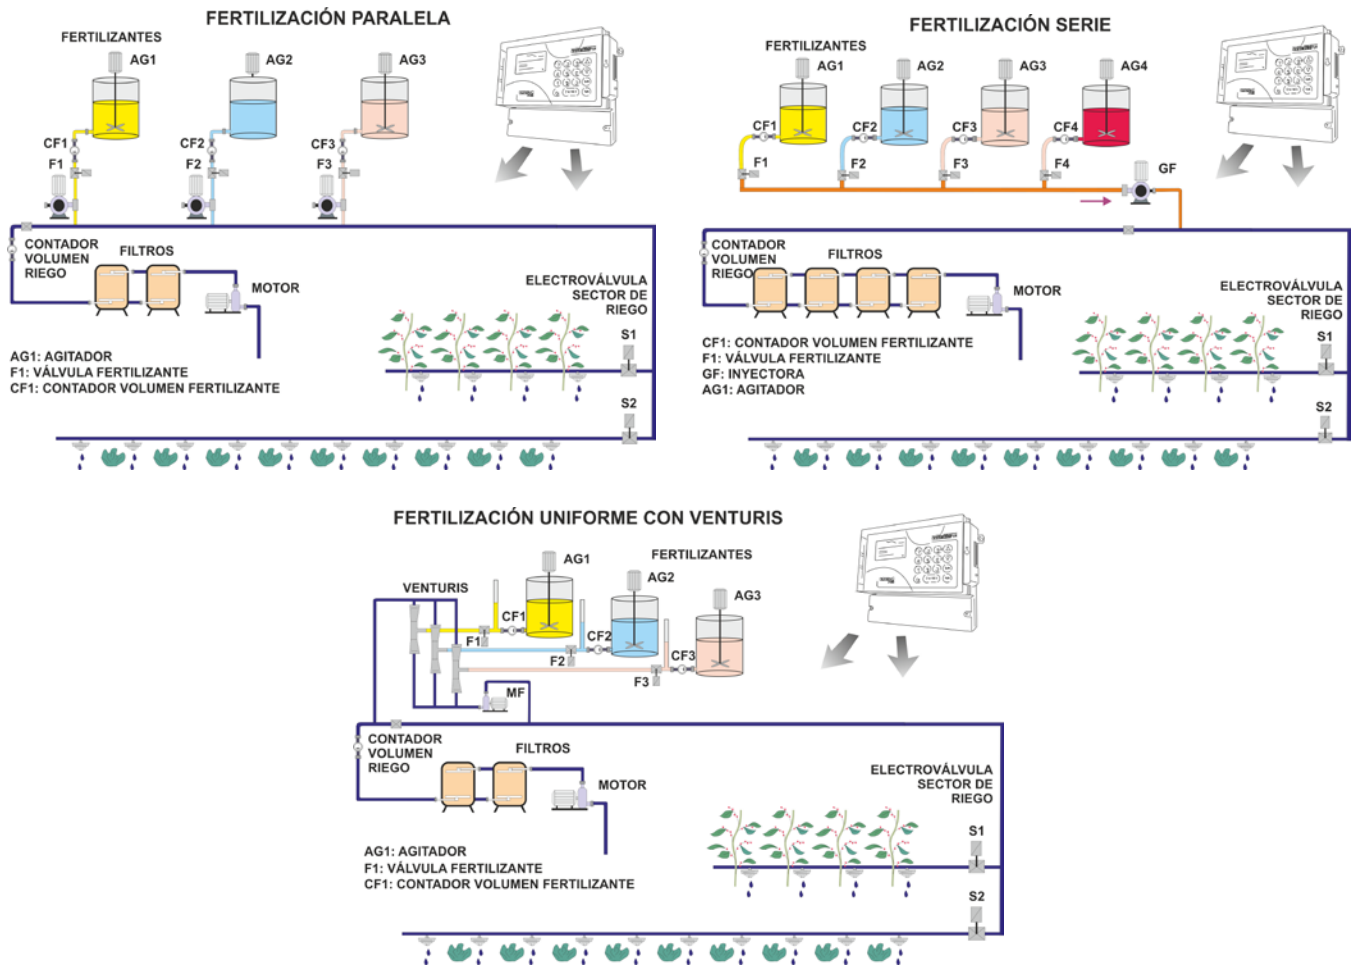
FERTILIZACIÓN PARALELA

FERTILIZANTES

AG1 AG2 AG3

CF1 CF2 CF3

F1 F2 F3

CONTADOR VOLUMEN RIEGO

FILTROS

MOTOR

ELECTROVÁLVULA SECTOR DE RIEGO

S1

S2

AG1: AGITADOR
F1: VÁLVULA FERTILIZANTE
CF1: CONTADOR VOLUMEN FERTILIZANTE

FERTILIZACIÓN SERIE

FERTILIZANTES

AG1 AG2 AG3 AG4

CF1 CF2 CF3 CF4

F1 F2 F3 F4

GF

CONTADOR VOLUMEN RIEGO

FILTROS

MOTOR

ELECTROVÁLVULA SECTOR DE RIEGO

S1

S2

CF1: CONTADOR VOLUMEN FERTILIZANTE
F1: VÁLVULA FERTILIZANTE
GF: INYECTORA
AG1: AGITADOR

FERTILIZACIÓN UNIFORME CON VENTURIS

AG1

FERTILIZANTES

AG2

AG3

VENTURIS

CF1

CF2

CF3

F1

F2

F3

MF

CONTADOR VOLUMEN RIEGO

FILTROS

MOTOR

ELECTROVÁLVULA SECTOR DE RIEGO

S1

S2

AG1: AGITADOR
F1: VÁLVULA FERTILIZANTE
CF1: CONTADOR VOLUMEN FERTILIZANTE